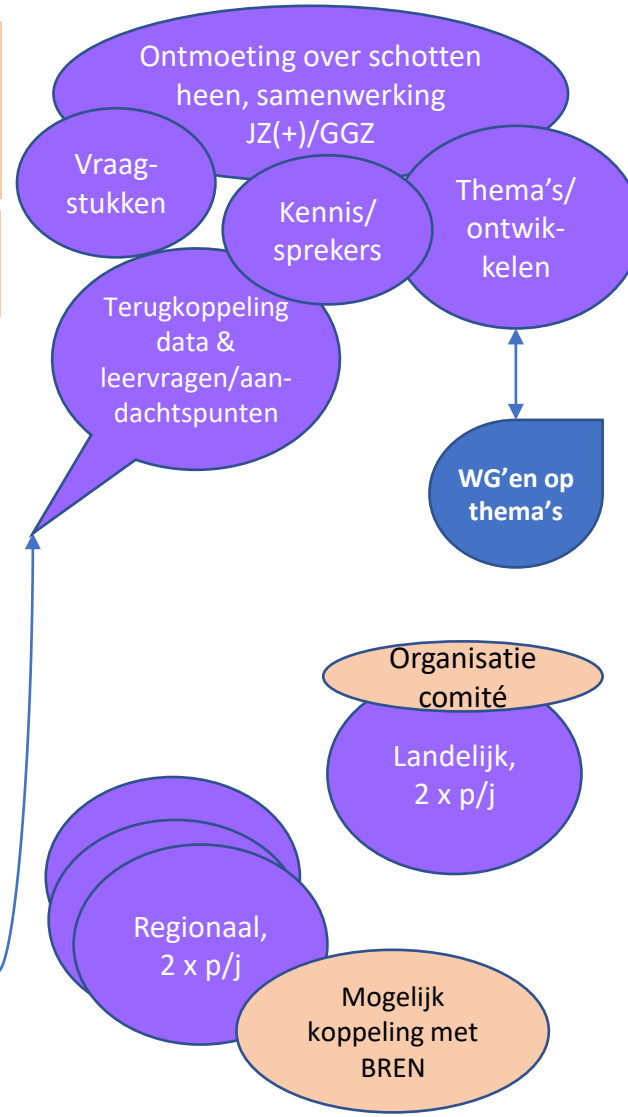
Ontmoeting over schotten heen, samenwerking JZ(+)/GGZ

Vraagstukken

Kennis/ sprekers

Thema's/ ontwikkelen

Terugkoppeling data & leervragen/aandachtspunten

WG'en op thema's

Organisatie comité

Landelijk, 2 x p/j

Regionaal, 2 x p/j

Mogelijk koppeling met BREN